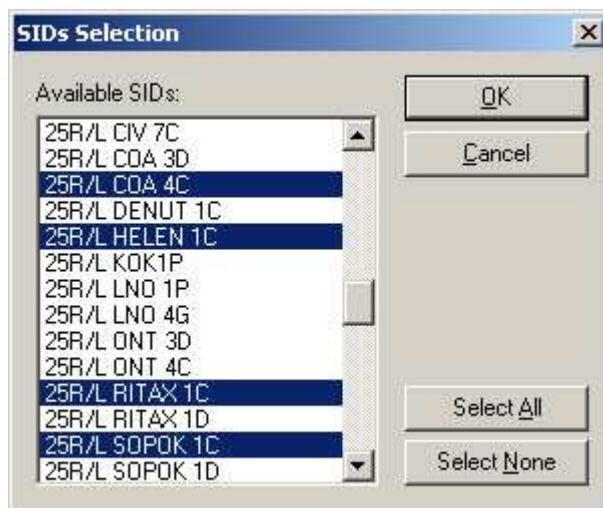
SIDs Selection
×

Available SIDs:

25R/L CIV 7C
25R/L COA 3D
25R/L COA 4C
25R/L DENUT 1C
25R/L HELEN 1C
25R/L KOK1P
25R/L LNO 1P
25R/L LNO 4G
25R/L ONT 3D
25R/L ONT 4C
25R/L RITAX 1C
25R/L RITAX 1D
25R/L SOPOK 1C
25R/L SOPOK 1D

OK
Cancel
Select All
Select None